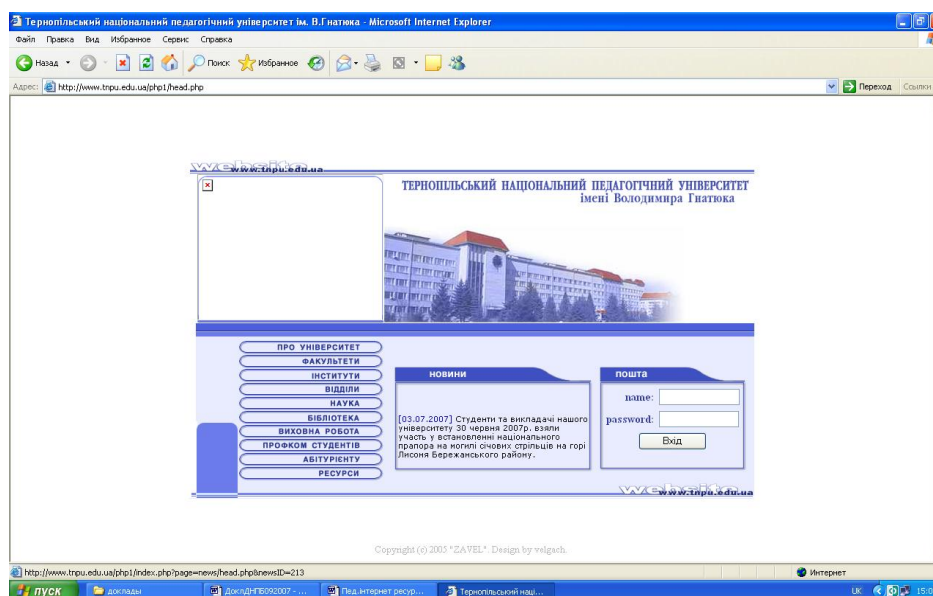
Тернопільський національний педагогічний університет ім. В.Гнатюка - Microsoft Internet Explorer

Файл Правка Вид Избранное Сервис Справка

Назад Поиск Избранное

Адрес: http://www.tnpu.edu.ua/php1/head.php

Переход Ссылки

website www.tnpu.edu.ua

ТЕРНОПІЛЬСЬКИЙ НАЦІОНАЛЬНИЙ ПЕДАГОГІЧНИЙ УНІВЕРСИТЕТ імені Володимира Гнатюка

ПРО УНІВЕРСИТЕТ
ФАКУЛЬТЕТИ
ІНСТИТУТИ
ВІДДІЛИ
НАУКА
БІБЛІОТЕКА
ВИХОВНА РОБОТА
ПРОФКОМ СТУДЕНТІВ
АБІТУРІЄНТУ
РЕСУРСИ

НОВИНИ

[03.07.2007] Студенти та викладачі нашого університету 30 червня 2007р. взяли участь у встановленні національного прапора на могилі січових стрільців на горі Лисоня Бережанського району.

ПОШТА

name:

password:

Вхід

website www.tnpu.edu.ua

Copyright (c) 2005 "ZAVEL". Design by velgach.

http://www.tnpu.edu.ua/php1/index.php?page=news/head.php&newsID=213

Интернет

пуск

доклады

ДоклДНПБ092007 - ...

Пед.інтернет ресур...

Тернопільський наці...

UK 15:0